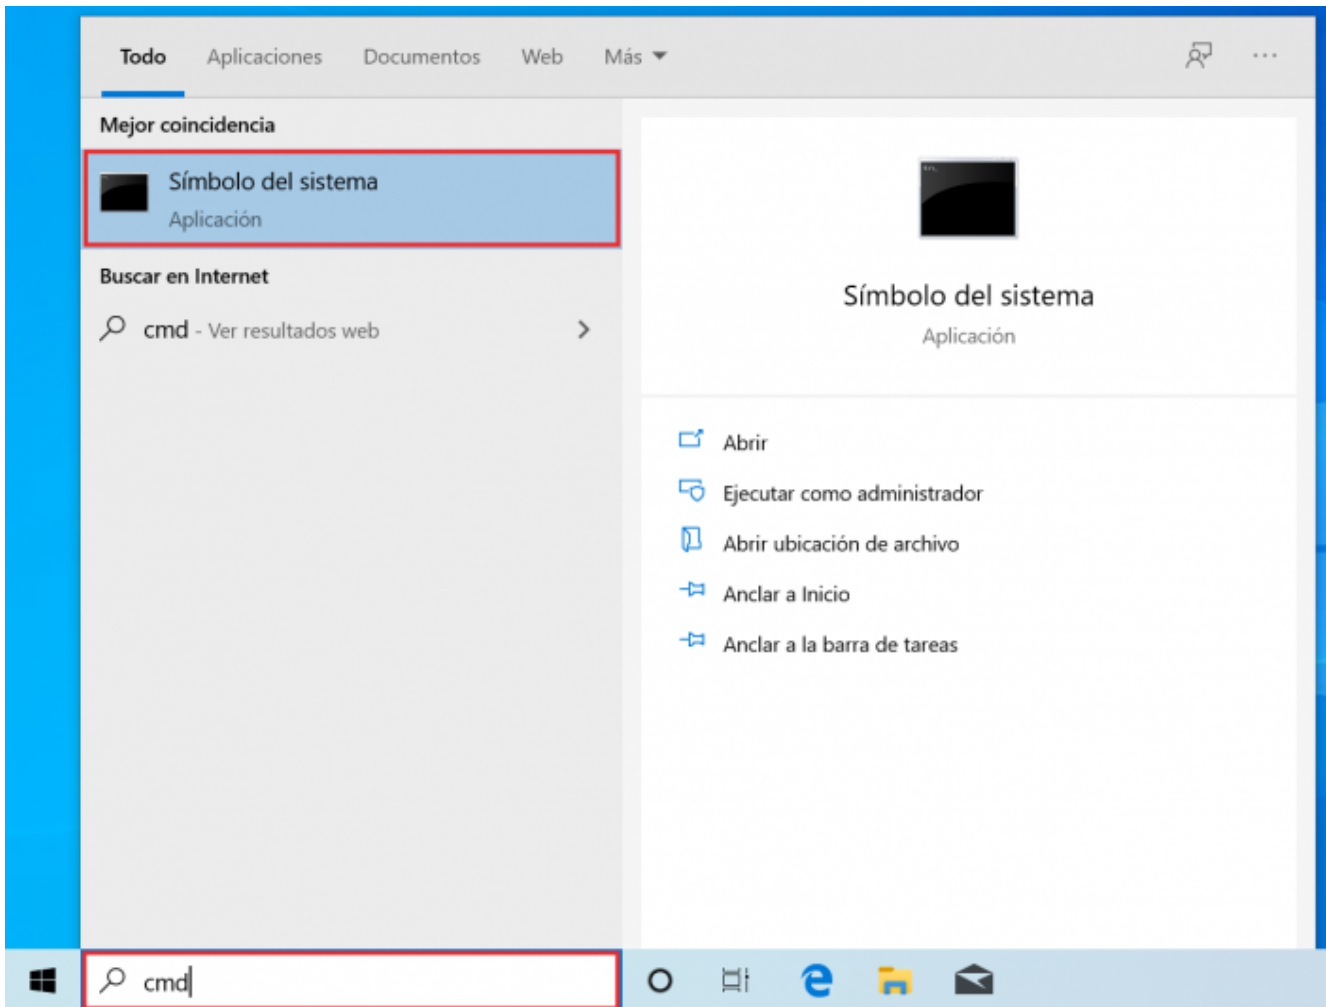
Todo Aplicaciones Documentos Web Más ▾

Mejor coincidencia

Símbolo del sistema
Aplicación

Buscar en Internet

cmd - Ver resultados web

Símbolo del sistema
Aplicación

Abrir

Ejecutar como administrador

Abrir ubicación de archivo

Anclar a Inicio

Anclar a la barra de tareas

cmd